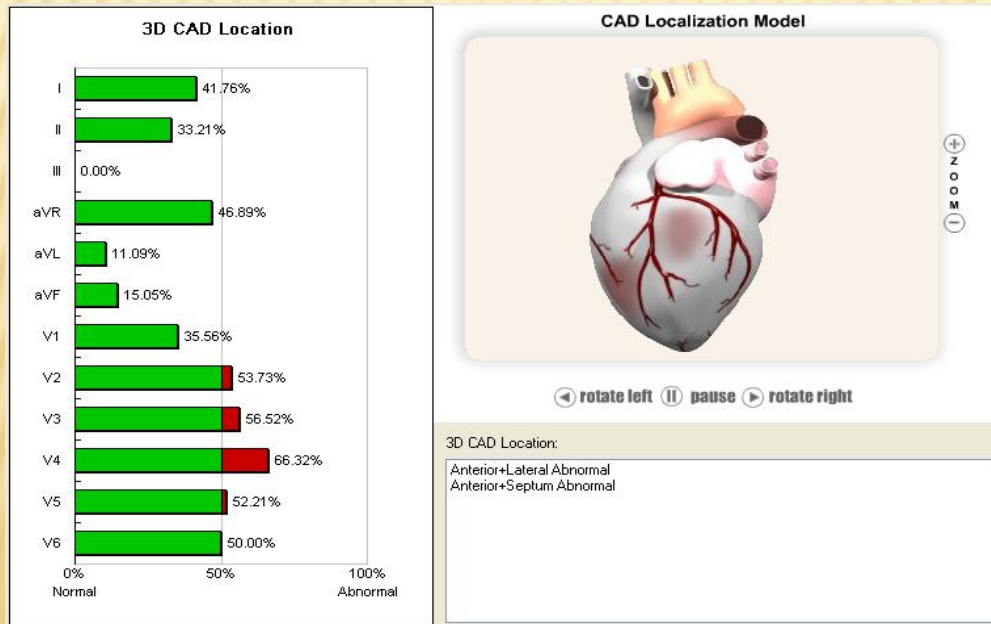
3D CAD Location

| Lead | Value |
|---|---|
| I | 41.76% |
| II | 33.21% |
| III | 0.00% |
| aVR | 46.89% |
| aVL | 11.09% |
| aVF | 15.05% |
| V1 | 35.56% |
| V2 | 53.73% |
| V3 | 56.52% |
| V4 | 66.32% |
| V5 | 52.21% |
| V6 | 50.00% |

0% Normal
50%
100% Abnormal

CAD Localization Model

ZOOM

rotate left pause rotate right

3D CAD Location:

Anterior+Lateral Abnormal
Anterior+Septum Abnormal